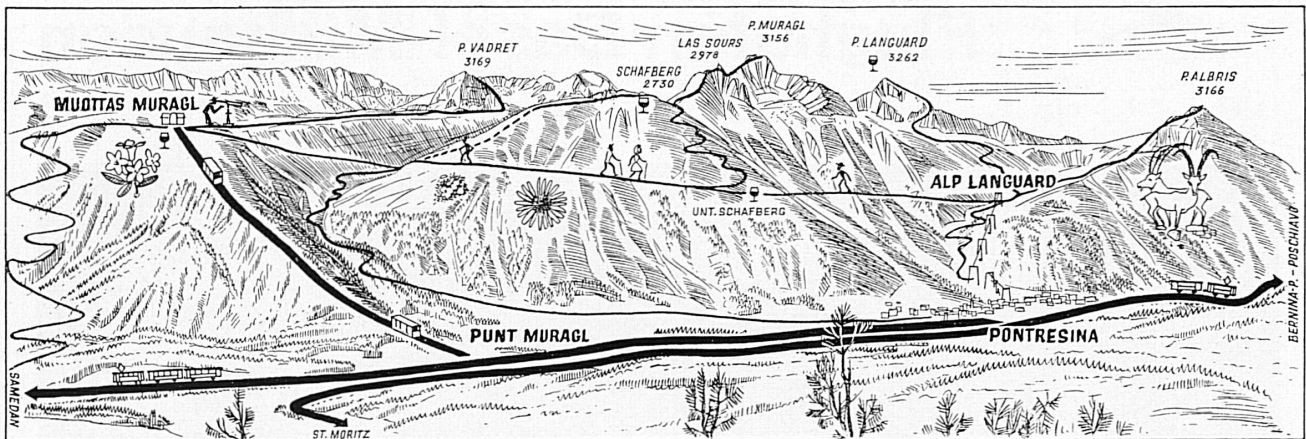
P. VADRET
3169

LAS SOURS
2978

P. MURAGL
3156

P. LANGUARD
3262

P. ALBRIS
3166

SCHAFBERG
2730

MUOTTAS MURAGL

ALP LANGUARD

UNT. SCHAFBERG

PUNT MURAGL

PONTRESINA

BERNINA-P. - POSCHIAVO

SAMEDAN

ST. MORITZ